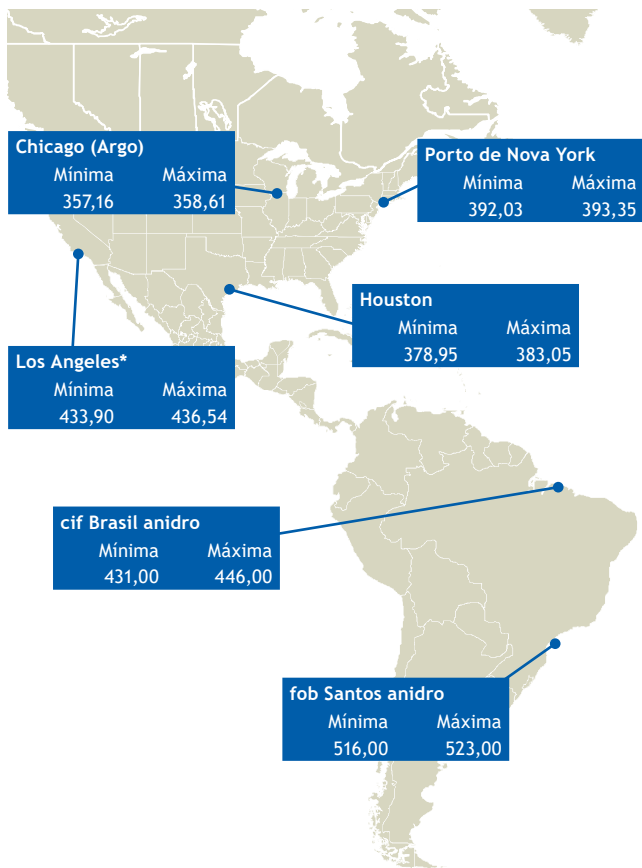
Chicago (Argo)

| Mínima | Máxima |
|---|---|
| 357,16 | 358,61 |

Porto de Nova York

| Mínima | Máxima |
|---|---|
| 392,03 | 393,35 |

Houston

| Mínima | Máxima |
|---|---|
| 378,95 | 383,05 |

Los Angeles*

| Mínima | Máxima |
|---|---|
| 433,90 | 436,54 |

cif Brasil anidro

| Mínima | Máxima |
|---|---|
| 431,00 | 446,00 |

fob Santos anidro

| Mínima | Máxima |
|---|---|
| 516,00 | 523,00 |